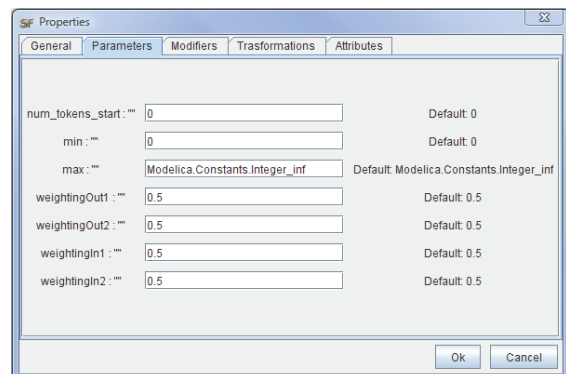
SF Properties

General | Parameters | Modifiers | Trasformations | Attributes

num_tokens_start : "" 0 Default: 0

min : "" 0 Default: 0

max : "" Modelica.Constants.Integer_inf Default: Modelica.Constants.Integer_inf

weightingOut1 : "" 0.5 Default: 0.5

weightingOut2 : "" 0.5 Default: 0.5

weightingIn1 : "" 0.5 Default: 0.5

weightingIn2 : "" 0.5 Default: 0.5

Ok Cancel